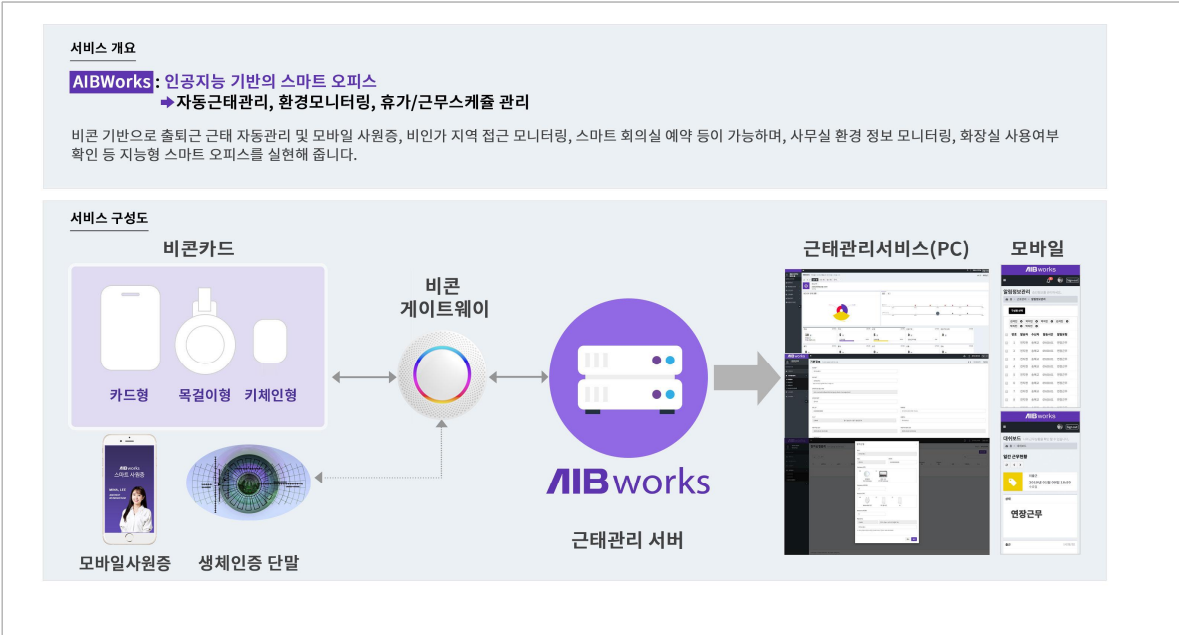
서비스 개요

AIBWorks : 인공지능 기반의 스마트 오피스
➡자동근태관리, 환경모니터링, 휴가/근무스케쥴 관리

비콘 기반으로 출퇴근 근태 자동관리 및 모바일 사원증, 비인가 지역 접근 모니터링, 스마트 회의실 예약 등이 가능하며, 사무실 환경 정보 모니터링, 화장실 사용여부 확인 등 지능형 스마트 오피스를 실현해 줍니다.

서비스 구성도

비콘카드

카드형 목걸이형 키체인형

비콘 게이트웨이

AIBworks

근태관리 서버

근태관리서비스(PC)

모바일

AIBworks

AIBworks

연장근무

모바일사원증

생체인증 단말